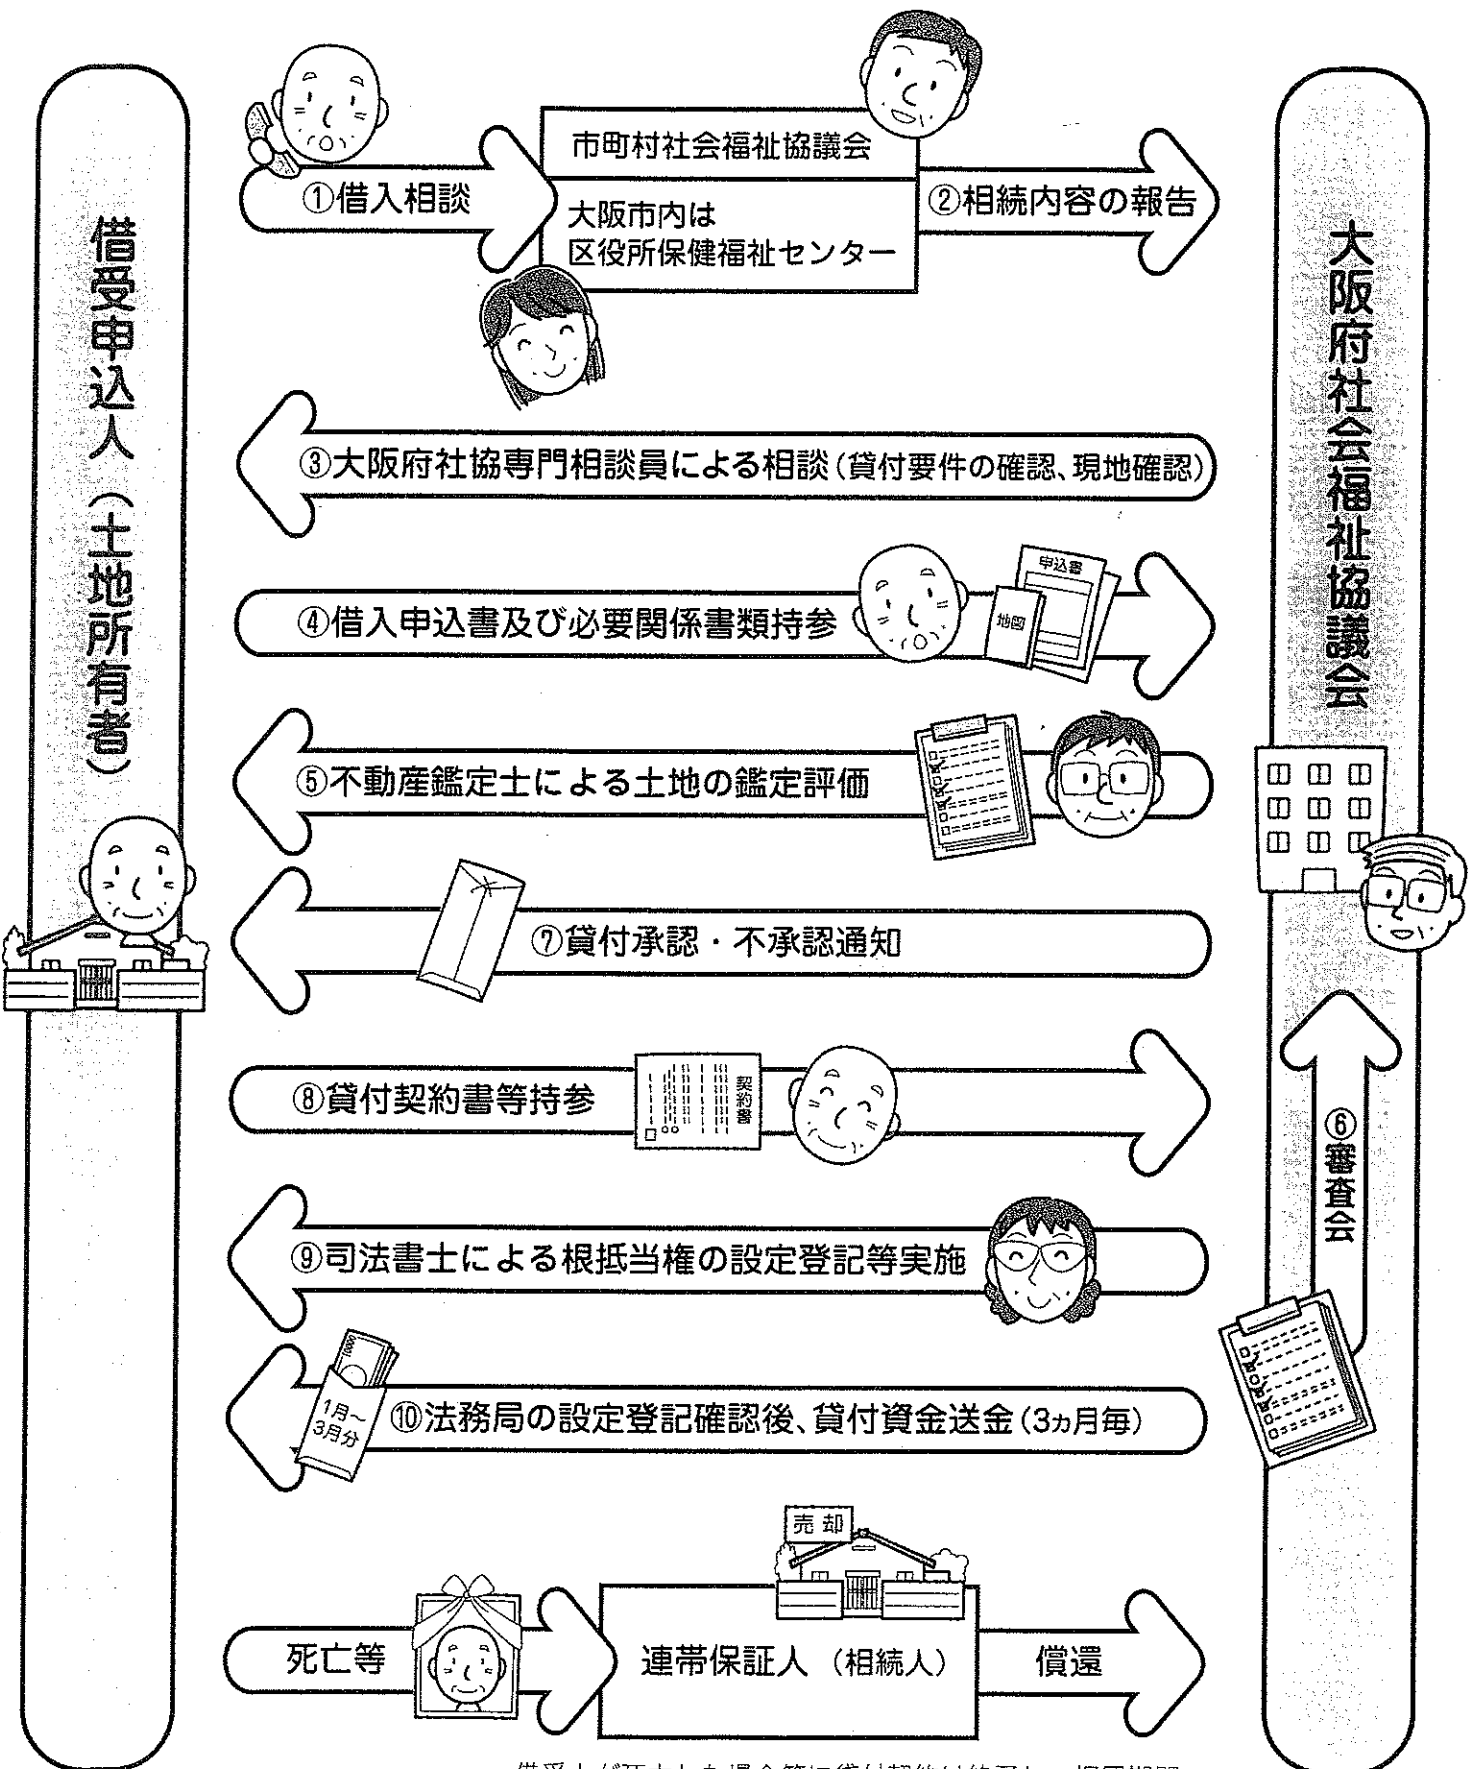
借受申込人（土地所有者）

①借入相談

市町村社会福祉協議会

大阪市内は
区役所保健福祉センター

②相続内容の報告

大阪府社会福祉協議会

③大阪府社協専門相談員による相談（貸付要件の確認、現地確認）

④借入申込書及び必要関係書類持参

申込書

地図

⑤不動産鑑定士による土地の鑑定評価

⑦貸付承認・不承認通知

⑥審査会

⑧貸付契約書等持参

契約書

⑨司法書士による根抵当権の設定登記等実施

1月～3月分

⑩法務局の設定登記確認後、貸付資金送金（3ヵ月毎）

売却

死亡等

連帯保証人（相続人）

償還

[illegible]